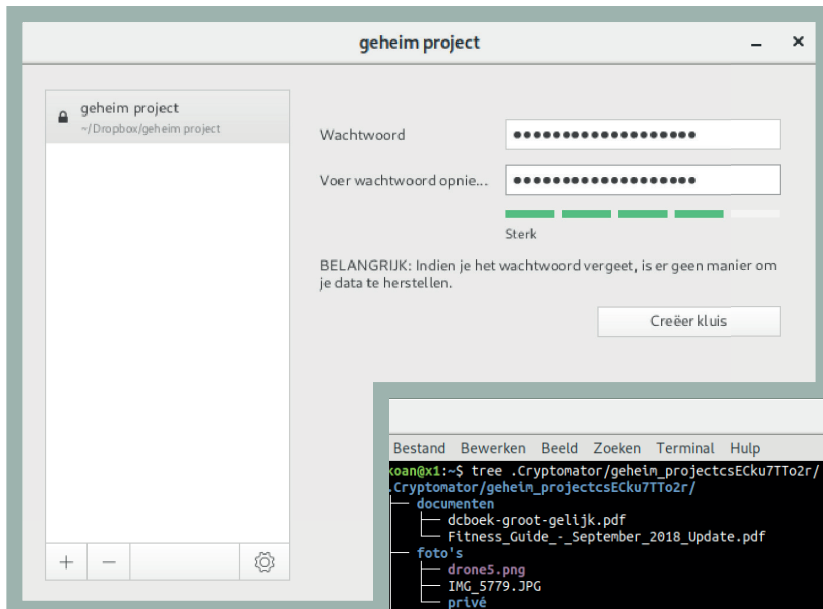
geheim project

geheim project
~/Dropbox/geheim project

Wachtwoord ••••••••••••••••••
Voer wachtwoord opnie... ••••••••••••••••••
Sterk

BELANGRIJK: Indien je het wachtwoord vergeet, is er geen manier om je data te herstellen.

Creëer kluis

+ −

Bestand Bewerken Beeld Zoeken Terminal Hulp
koan@x1:~$ tree .Cryptomator/geheim_projectcsECku7TTo2r/
.Cryptomator/geheim_projectcsECku7TTo2r/
├── documenten
│   ├── dcboek-groot-gelijk.pdf
│   └── Fitness_Guide_-_September_2018_Update.pdf
├── foto's
│   ├── drone5.png
│   ├── IMG_5779.JPG
│   └── privé